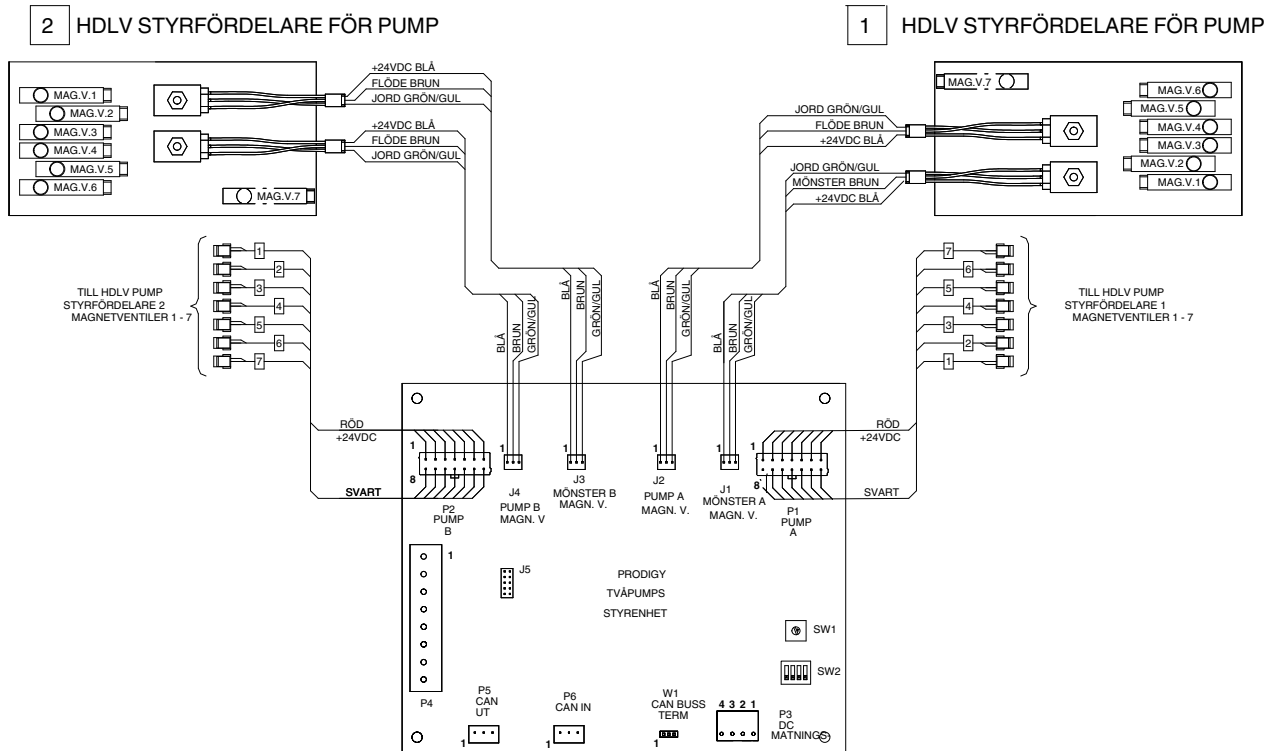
2 HDLV STYRFÖRDELARE FÖR PUMP

1 HDLV STYRFÖRDELARE FÖR PUMP

MAG.V.1
MAG.V.2
MAG.V.3
MAG.V.4
MAG.V.5
MAG.V.6
MAG.V.7

+24VDC BLÅ
FLÖDE BRUN
JORD GRÖN/GUL
+24VDC BLÅ
FLÖDE BRUN
JORD GRÖN/GUL

MAG.V.7
MAG.V.6
MAG.V.5
MAG.V.4
MAG.V.3
MAG.V.2
MAG.V.1

JORD GRÖN/GUL
FLÖDE BRUN
+24VDC BLÅ
JORD GRÖN/GUL
MÖNSTER BRUN
+24VDC BLÅ

TILL HDLV PUMP STYRFÖRDELARE 2 MAGNETVENTILER 1 - 7

1 2 3 4 5 6 7

TILL HDLV PUMP STYRFÖRDELARE 1 MAGNETVENTILER 1 - 7

7 6 5 4 3 2 1

BLÅ BRUN GRÖN/GUL
BLÅ BRUN GRÖN/GUL
BLÅ BRUN GRÖN/GUL
BLÅ BRUN GRÖN/GUL

RÖD
+24VDC
SVART

RÖD
+24VDC
SVART

1
8
P2
PUMP
B

1
J4
PUMP B
MAGN. V

1
J3
MÖNSTER B
MAGN. V.

1
J2
PUMP A
MAGN. V.

1
J1
MÖNSTER A
MAGN. V.

1
8
P1
PUMP
A

1
P4

J5

PRODIGY
TVÅPUMPS
STYRENHET

SW1
SW2

P5
CAN
UT
1

P6
CAN IN
1

W1
CAN BUSS
TERM
1

4 3 2 1

P3
DC
MATNINGS